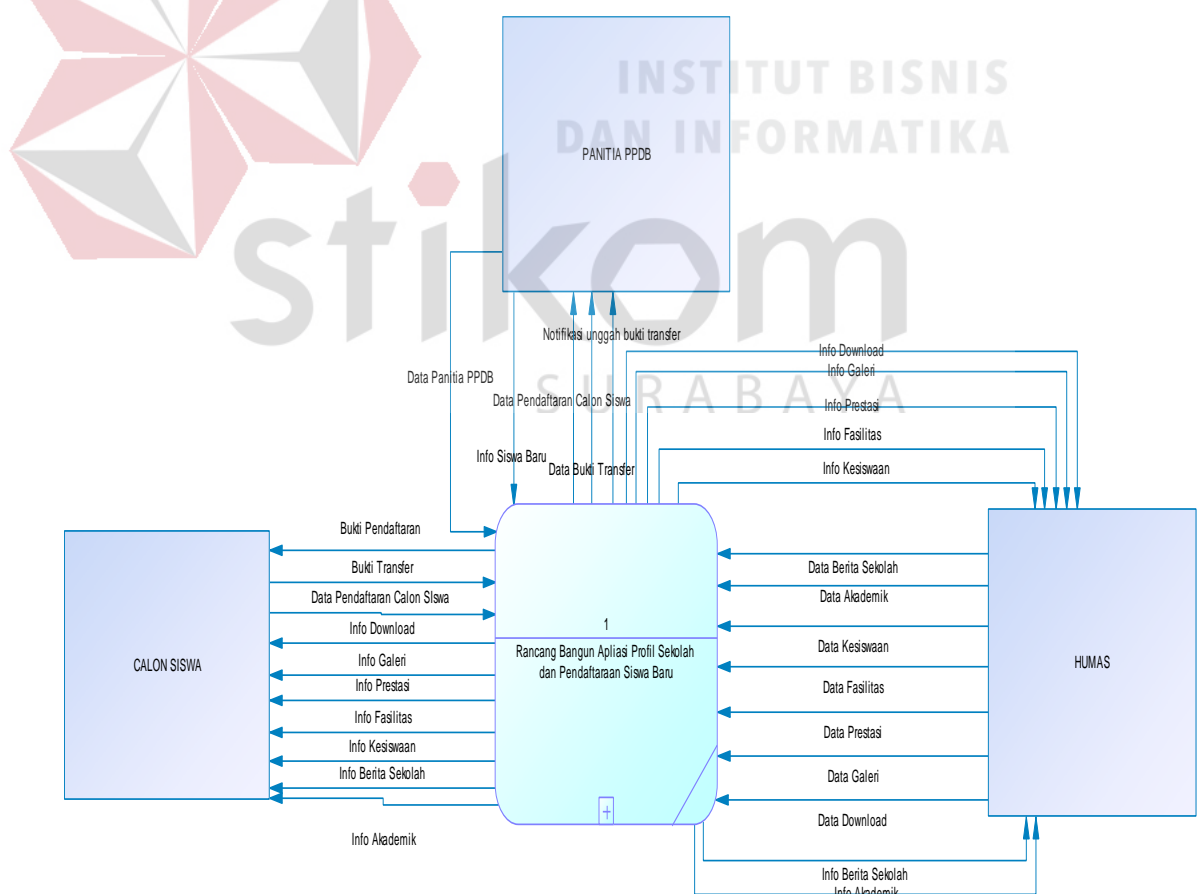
INSTITUT BISNIS
DAN INFORMATIKA
stikom
SURABAYA

PANITIA PPDB

Notifikasi unggah bukti transfer
Info Download
Info Galeri
Data Panitia PPDB
Data Pendaftaran Calon Siswa
Info Prestasi
Info Fasilitas
Info Siswa Baru
Data Bukti Transfer
Info Kesiswaan

Bukti Pendaftaran
Bukti Transfer
Data Pendaftaran Calon SIswa
Info Download
Info Galeri
Info Prestasi
Info Fasilitas
Info Kesiswaan
Info Berita Sekolah
Info Akademik

CALON SISWA

1
Rancang Bangun Apliasi Profil Sekolah dan Pendaftaraan Siswa Baru

Data Berita Sekolah
Data Akademik
Data Kesiswaan
Data Fasilitas
Data Prestasi
Data Galeri
Data Download

HUMAS

Info Berita Sekolah
Info Akademik